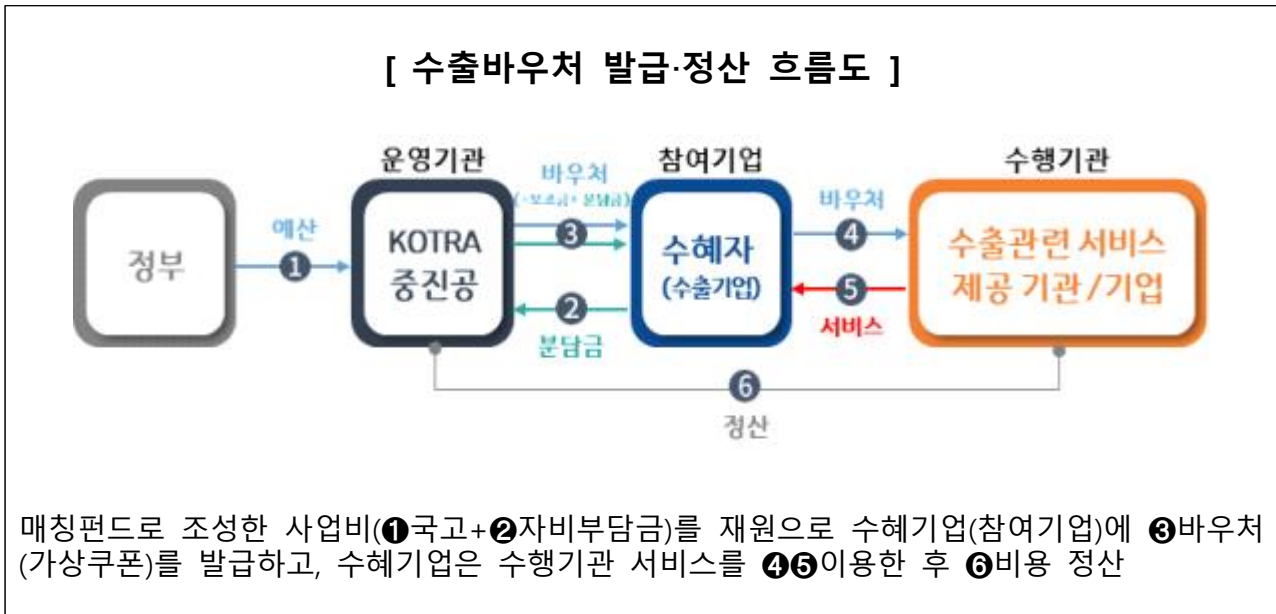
[ 수출바우처 발급·정산 흐름도 ]

운영기관

참여기업

수행기관

정부

예산

①

KOTRA
중진공

바우처
(보조금+분담금)

③

②

분담금

수혜자
(수출기업)

바우처

④

⑤

서비스

수출관련 서비스
제공 기관/기업

⑥

정산

매칭펀드로 조성한 사업비(❶국고+❷자비부담금)를 재원으로 수혜기업(참여기업)에 ❸바우처(가상쿠폰)를 발급하고, 수혜기업은 수행기관 서비스를 ❹❺이용한 후 ❻비용 정산